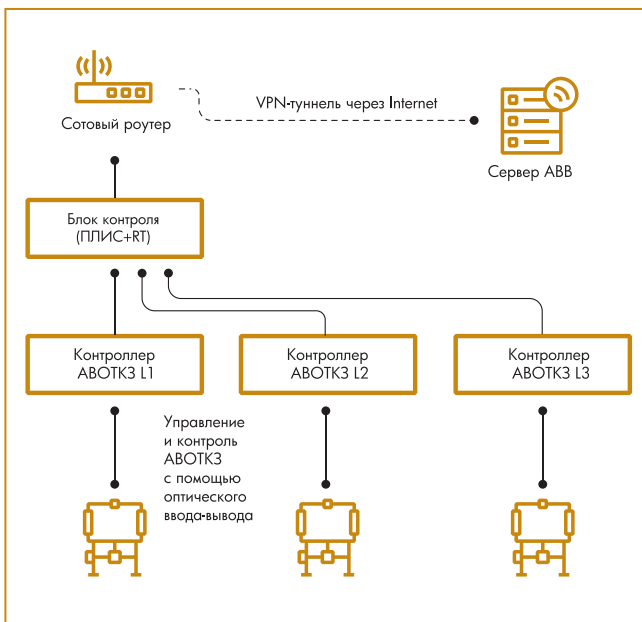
Сотовый роутер

VPN-туннель через Internet

Сервер ABB

Блок контроля (ПЛИС+RT)

Контроллер АВОТКЗ L1

Контроллер АВОТКЗ L2

Контроллер АВОТКЗ L3

Управление и контроль АВОТКЗ с помощью оптического ввода-вывода